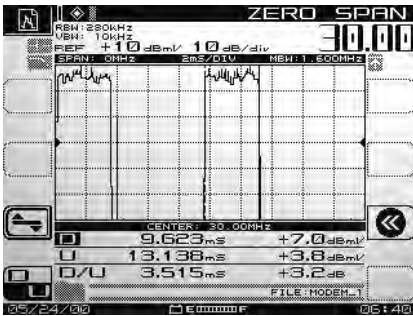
ZERO SPAN
RBW: 280kHz
VBW: 10kHz
REF +10 dBmV 10 dB/div
30.00
SPAN: 0MHz 2mS/DIV MBW: 1.600MHz
CENTER: 30.00MHz
D 9.623 ms +7.0 dBmV
U 13.138 ms +3.8 dBmV
D/U 3.515 ms +3.2 dB
FILE: MODEM_1
05/24/00 E F 06:40